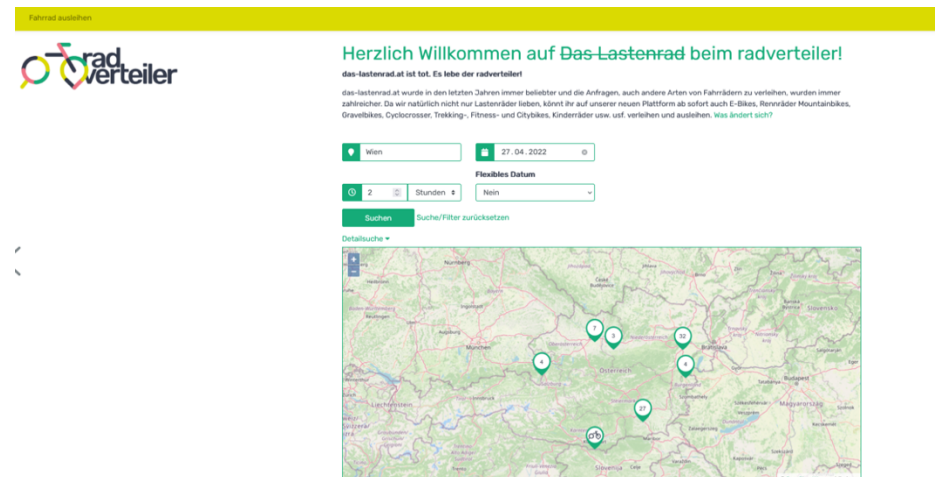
Fahrrad ausleihen

radverteiler

Herzlich Willkommen auf ~~Das Lastenrad~~ beim radverteiler!

das-lastenrad.at ist tot. Es lebe der radverteiler!

das-lastenrad.at wurde in den letzten Jahren immer beliebter und die Anfragen, auch andere Arten von Fahrrädern zu verleihen, wurden immer zahlreicher. Da wir natürlich nicht nur Lastenräder lieben, könnt ihr auf unserer neuen Plattform ab sofort auch E-Bikes, Rennräder Mountainbikes, Gravelbikes, Cyclocrosser, Trekking-, Fitness- und Citybikes, Kinderräder usw. usf. verleihen und ausleihen. Was ändert sich?

Wien

27.04.2022

Flexibles Datum

2

Stunden

Nein

Suchen

Suche/Filter zurücksetzen

Detailsuche

+
-

Nürnberg
České Budějovice
München
Österreich
Bratislava
Budapest
Liechtenstein
Magyarország
Slovenija

7
5
32
4
8
27